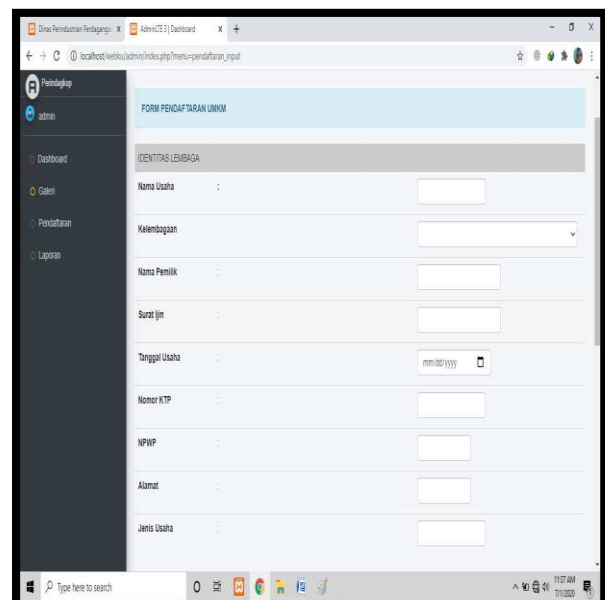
Dinas Perindustrian Perdaganga × AdminLTE 3 | Dashboard × +

localhost/webku/admin/index.php?menu=pendaftaran_input

Perindagkop

admin

Dashboard

Galeri

Pendaftaran

Laporan

FORM PENDAFTARAN UMKM

IDENTITAS LEMBAGA

Nama Usaha :

Kelembagaan

Nama Pemilik :

Surat Ijin :

Tanggal Usaha : mm/dd/yyyy

Nomor KTP :

NPWP :

Alamat :

Jenis Usaha :

Type here to search

11:37 AM 7/1/2020